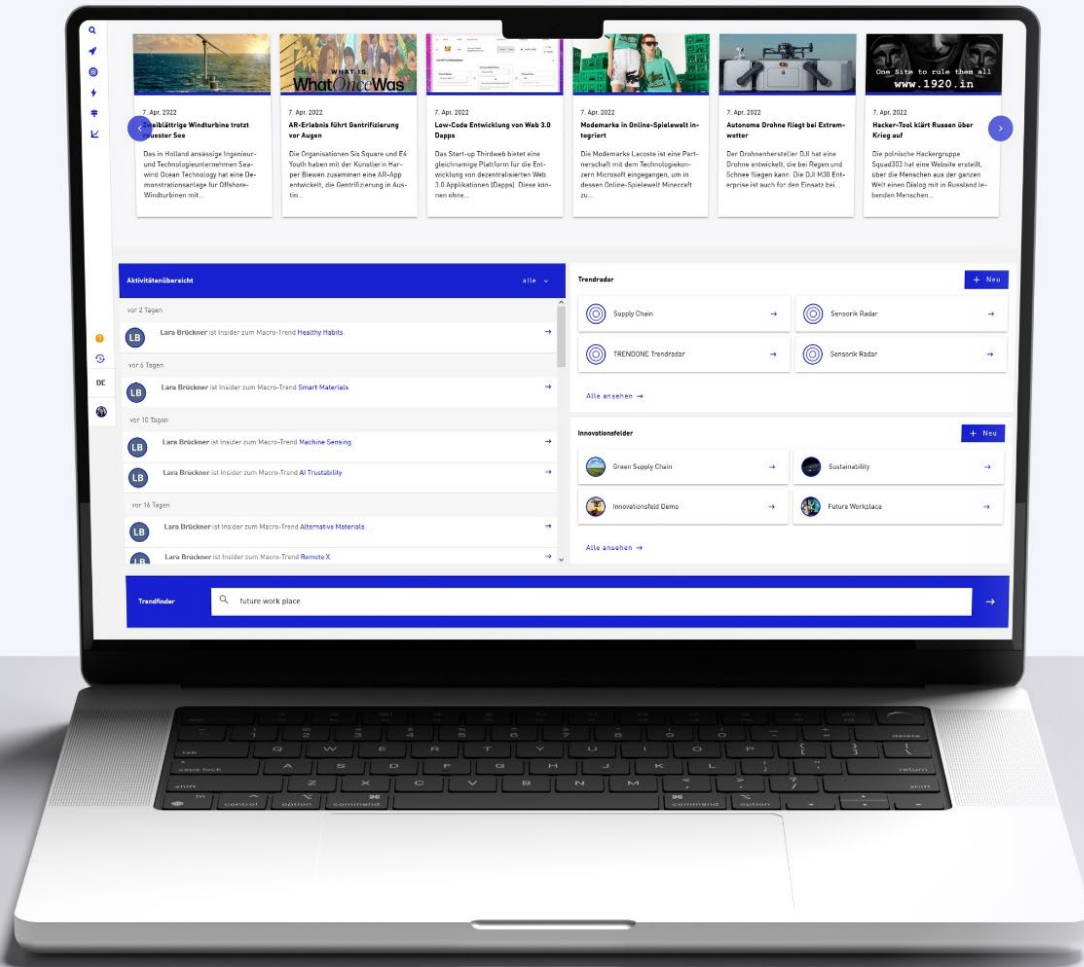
WHAT IS
WhatOnceWas

One Site to rule them all
www.1920.in

7. Apr. 2022
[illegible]eiblättrige Windturbine trotzt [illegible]uester See
Das in Holland ansässige Ingenieur- und Technologieunternehmen Seawind Ocean Technology hat eine Demonstrationsanlage für Offshore-Windturbinen mit...

7. Apr. 2022
AR-Erlebnis führt Gentrifizierung vor Augen
Die Organisationen Six Square und E4 Youth haben mit der Künstlerin Harper Biewen zusammen eine AR-App entwickelt, die Gentrifizierung in Austin...

7. Apr. 2022
Low-Code Entwicklung von Web 3.0 Dapps
Das Start-up Thirdweb bietet eine gleichnamige Plattform für die Entwicklung von dezentralisierten Web 3.0 Applikationen (Dapps). Diese können ohne...

7. Apr. 2022
Modemarke in Online-Spielewelt integriert
Die Modemarke Lacoste ist eine Partnerschaft mit dem Technologiekonzern Microsoft eingegangen, um in dessen Online-Spielewelt Minecraft zu...

7. Apr. 2022
Autonome Drohne fliegt bei Extremwetter
Der Drohnenhersteller DJI hat eine Drohne entwickelt, die bei Regen und Schnee fliegen kann. Die DJI M30 Enterprise ist auch für den Einsatz bei...

7. Apr. 2022
Hacker-Tool klärt Russen über Krieg auf
Die polnische Hackergruppe Squad303 hat eine Website erstellt, über die Menschen aus der ganzen Welt einen Dialog mit in Russland lebenden Menschen...

DE

Aktivitätenübersicht
alle
vor 2 Tagen
LB Lara Brückner ist Insider zum Macro-Trend Healthy Habits
vor 6 Tagen
LB Lara Brückner ist Insider zum Macro-Trend Smart Materials
vor 10 Tagen
LB Lara Brückner ist Insider zum Macro-Trend Machine Sensing
LB Lara Brückner ist Insider zum Macro-Trend AI Trustability
vor 16 Tagen
LB Lara Brückner ist Insider zum Macro-Trend Alternative Materials
LB Lara Brückner ist Insider zum Macro-Trend Remote X

Trendradar
+ Neu
Supply Chain →
Sensorik Radar →
TRENDONE Trendradar →
Sensorik Radar →
Alle ansehen →

Innovationsfelder
+ Neu
Green Supply Chain →
Sustainability →
Innovationsfeld Demo →
Future Workplace →
Alle ansehen →

Trendfinder
future work place
→

esc
tab
caps lock
shift
fn
control
option
command
command
option
delete
return
shift
Q W E R T Y U I O P
A S D F G H J K L
Z X C V B N M